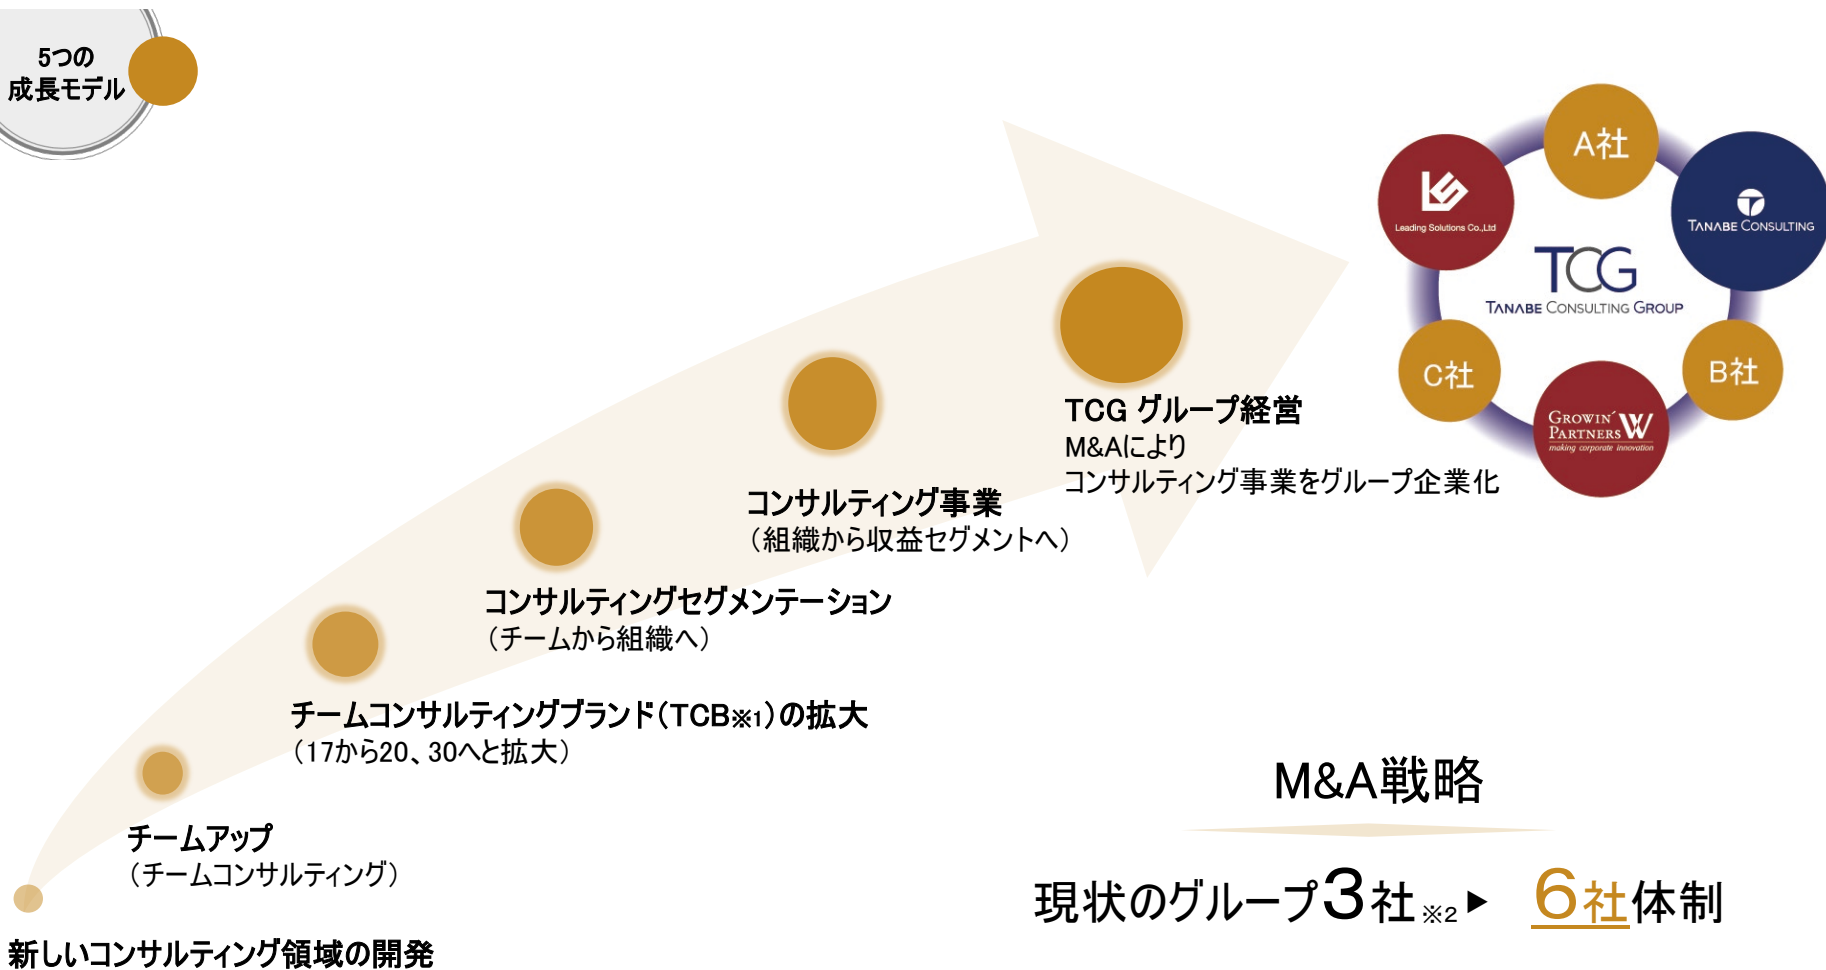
5つの
成長モデル

A社

Leading Solutions Co.,Ltd

TANABE CONSULTING

TCG
TANABE CONSULTING GROUP

C社

B社

GROWIN' PARTNERS W
making corporate innovation

TCG グループ経営
M&Aにより
コンサルティング事業をグループ企業化

コンサルティング事業
（組織から収益セグメントへ）

コンサルティングセグメンテーション
（チームから組織へ）

チームコンサルティングブランド（TCB※1）の拡大
（17から20、30へと拡大）

チームアップ
（チームコンサルティング）

新しいコンサルティング領域の開発

M&A戦略

現状のグループ3社※2 ▶ 6社体制